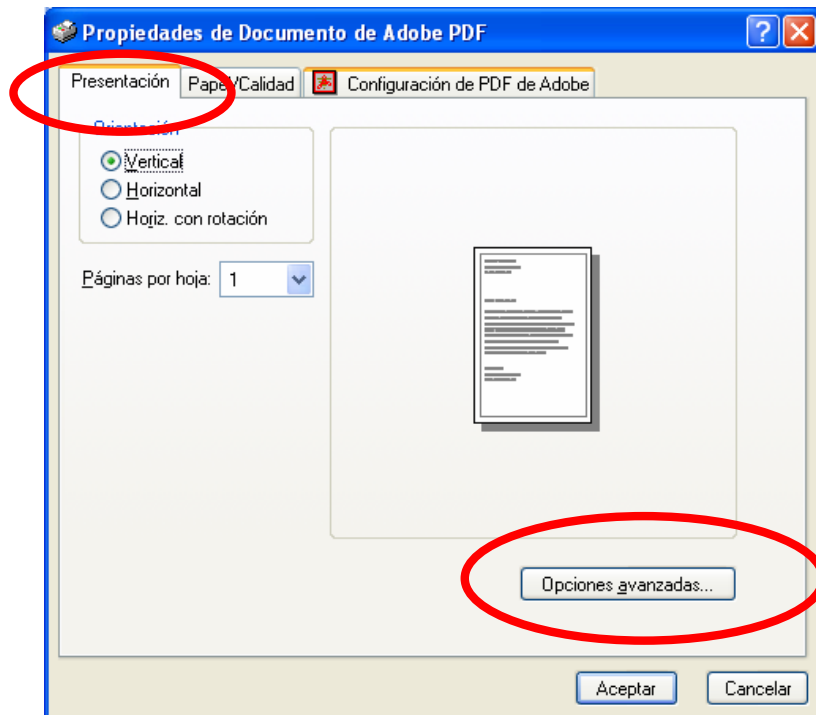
Propiedades de Documento de Adobe PDF

Presentación
Papel/Calidad
Configuración de PDF de Adobe

Orientación
Vertical
Horizontal
Horiz. con rotación

Páginas por hoja: 1

Opciones avanzadas...

Aceptar
Cancelar